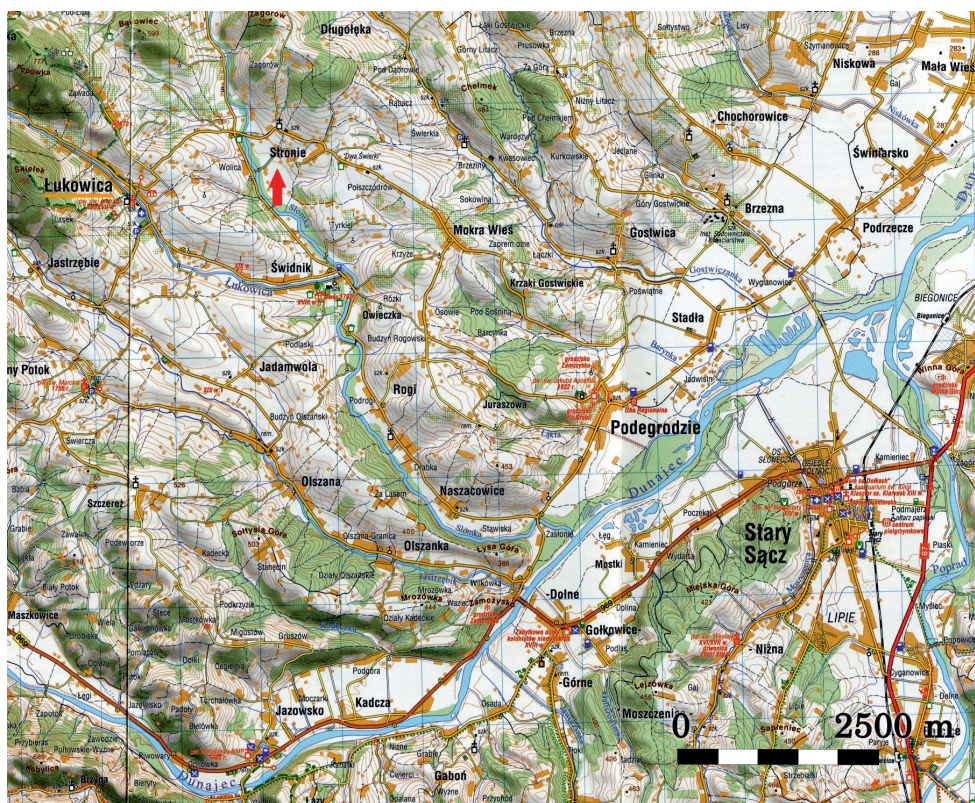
Zagórów
Długołęka
Łęki Gostwickie
Brzezna
Sołtystwo
Lisy
Szymanowice
Niskowa
Mała Wieś
Bałowiec
Popowka
Zagórów
Pod Dąbrowa
Prusowka
Góra
Niżny Litacz
Chełmek
Rąbacz
Pod Chełmkiem
Wardężyk
Chochorowice
Świniarsko
Niskówka
Zawada
Świerkla
Kwasowiec
Kurkowskie
Jedlane
Stronie
Dwa Świerki
Brzeziny
Łukowica
Skiełek
Wolica
Połszczodrów
Glinka
Góry Gostwickie
Brzezna
Sokołówka
Podrzecze
Tyrkiel
Mokra Wieś
Gostwica
Jastrzębie
Zaprem oko
Łączki
Świdnik
Krzyże
Łukowica
Gostwiczanka
Wygłanowice
Krzaki Gostwickie
Poświatne
Różki
Owieczka
Osowie
Pod Sośniną
Stadła
BIEGONICE
Biegonice
Barcyńskie
Budzyń Rogowski
Barcynka
Podlaski
Jadamwola
Potok
Rogi
Jadwisin
Juraszowa
Podrodzie
Budzyń Olszański
Podegrodzie
Świercze
Kamieniec
Dunajec
Drabka
Stary Sącz
Olszana
453
Naszacowice
Bobrowe
Szczereż
Za Lasem
526
Stawiska
Słomka
Zasionie
Podgórze
Łęg
Poczekaj
Kamieniec
Sołtysia Góra
Podwodzie
Kadecka
Olszana Gramca
Olszanka
Łysa Góra
Mostki
Wydarta
Piaski
Poprad
Stanclin
Działy Olszańskie
Jastrzębik
Wilkówka
Biały Potok
Nowy
Podkrzycze
Mrozowa
Zamoyski
Dolne
Dolina
Mijska Góra
Maszkowice
Stecz
Mrozowa
Wąże
LIPIE
Myślec
Działy Kadeckie
Gołkowice
Podlas
Przydonica
Migostów
Gruszów
969
Niżna
Popowice
Dołki
Podgora
Cygan
Górne
Leżówka
Gaj
Zygonowice
Łęgi
Tarchałówka
Moczarki
Kadcza
Moszczenica
Jazowsko
Pądoły
Bełtówka
Osada
Dolne
Zapotok
Zawiadka
Przybiersk
Pulkowskie-Wyżne
Dunajec
Sabrowiec
Kuklówki
Brzyna
Grabie
Gaboń
Strzeblaki
Dunajec
Łazy
Wyżne
Przychód
Cwieru
Dołana
0
2500 m